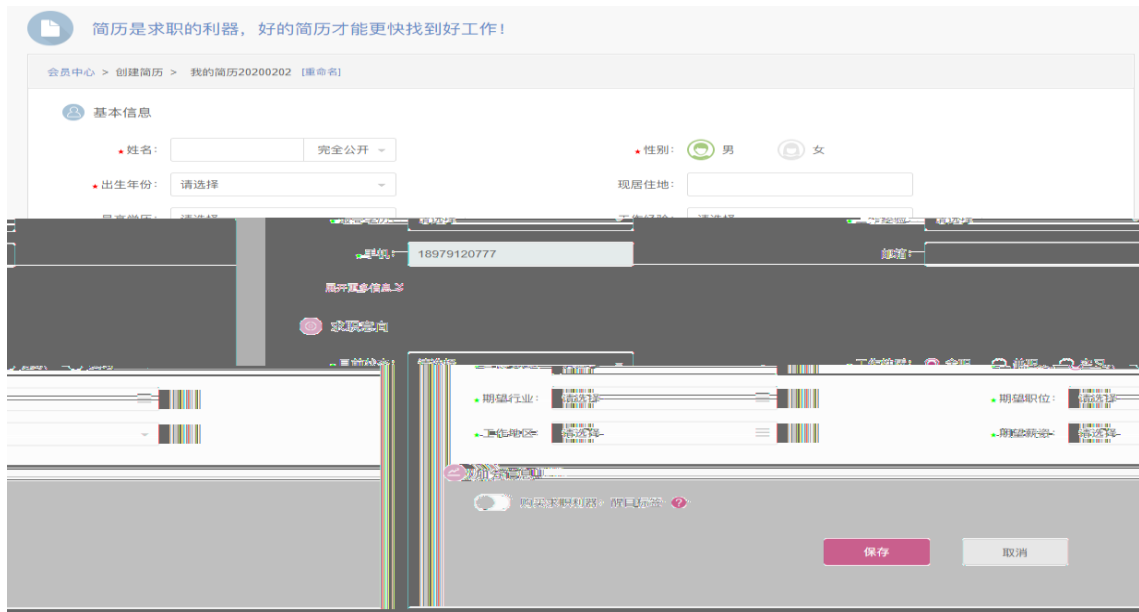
简历是求职的利器，好的简历才能更快找到好工作！

会员中心 > 创建简历 > 我的简历20200202 [重命名]

基本信息

* 姓名： 完全公开

* 性别： 男 女

* 出生年份： 请选择

现居住地：

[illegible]

* 手机： 18979120777

邮箱：

展开更多信息

求职意向

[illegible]

* 期望行业： 请选择

* 期望职位： 请选择

* 工作地区： 请选择

* 期望薪资： 请选择

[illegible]

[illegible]

保存

取消